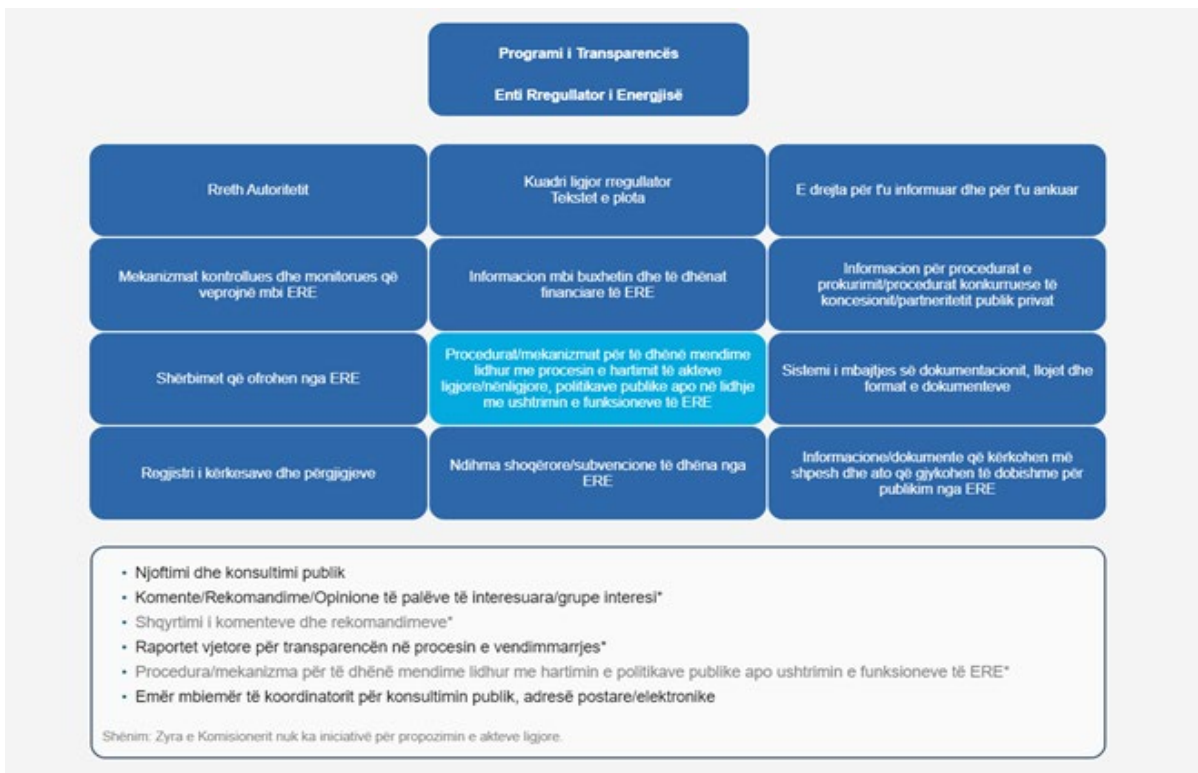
Programi i Transparencës

Enti Rregullator i Energjisë

Rreth Autoritetit

Kuadri ligjor rregullator
Tekstet e plota

E drejta për t'u informuar dhe për t'u ankuar

Mekanizmat kontrollues dhe monitorues që veprojnë mbi ERE

Informacion mbi buxhetin dhe të dhënat financiare të ERE

Informacion për procedurat e prokurimit/procedurat konkurruese të koncesionit/partneritetit publik privat

Shërbimet që ofrohen nga ERE

Procedurat/mekanizmat për të dhënë mendime lidhur me procesin e hartimit të akteve ligjore/nënligjore, politikave publike apo në lidhje me ushtrimin e funksioneve të ERE

Sistemi i mbajtjes së dokumentacionit, llojet dhe format e dokumenteve

Regjistri i kërkesave dhe përgjigjeve

Ndihma shoqërore/subvencione të dhëna nga ERE

Informacione/dokumente që kërkohen më shpesh dhe ato që gjykohen të dobishme për publikim nga ERE

• Njoftimi dhe konsultimi publik
• Komente/Rekomandime/Opinione të palëve të interesuara/grupe interesi*
• Shqyrtimi i komenteve dhe rekomandimeve*
• Raportet vjetore për transparencën në procesin e vendimmarrjes*
• Procedura/mekanizma për të dhënë mendime lidhur me hartimin e politikave publike apo ushtrimin e funksioneve të ERE*
• Emër mbiemër të koordinatorit për konsultimin publik, adresë postare/elektronike

Shënim: Zyra e Komisionerit nuk ka iniciativë për propozimin e akteve ligjore.